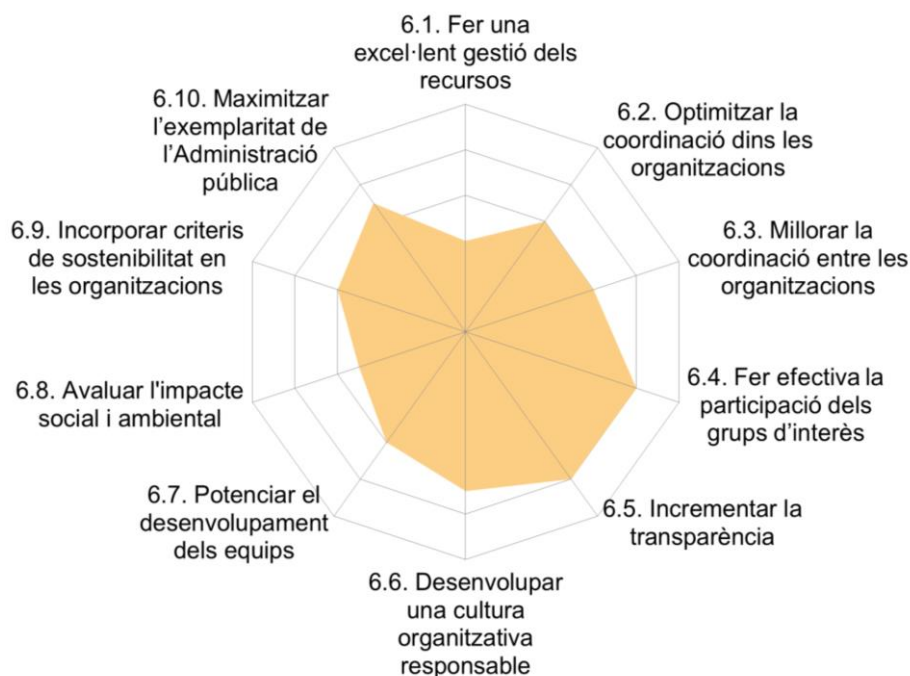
6.1. Fer una excel·lent gestió dels recursos

6.2. Optimitzar la coordinació dins les organitzacions

6.3. Millorar la coordinació entre les organitzacions

6.4. Fer efectiva la participació dels grups d'interès

6.5. Incrementar la transparència

6.6. Desenvolupar una cultura organitzativa responsable

6.7. Potenciar el desenvolupament dels equips

6.8. Avaluar l'impacte social i ambiental

6.9. Incorporar criteris de sostenibilitat en les organitzacions

6.10. Maximitzar l'exemplaritat de l'Administració pública